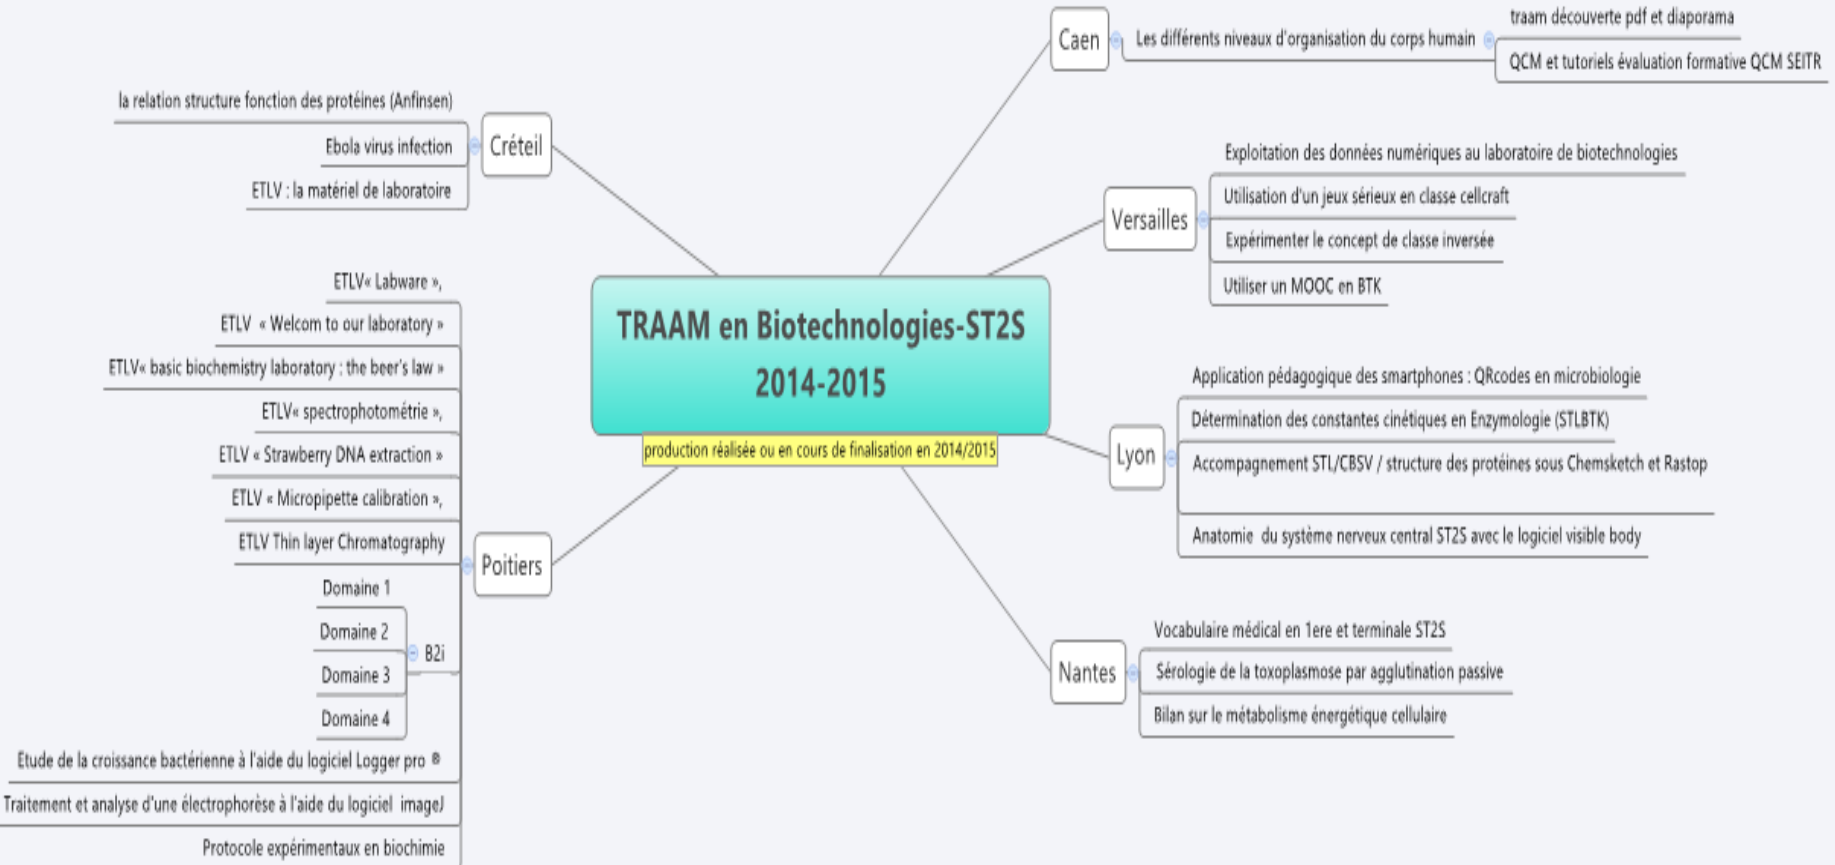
TRAAM en Biotechnologies-ST2S
2014-2015

production réalisée ou en cours de finalisation en 2014/2015

Caen
Les différents niveaux d'organisation du corps humain
traam découverte pdf et diaporama
QCM et tutoriels évaluation formative QCM SEITR

Versailles
Exploitation des données numériques au laboratoire de biotechnologies
Utilisation d'un jeux sérieux en classe cellcraft
Expérimenter le concept de classe inversée
Utiliser un MOOC en BTK

Lyon
Application pédagogique des smartphones : QRcodes en microbiologie
Détermination des constantes cinétiques en Enzymologie (STLBTK)
Accompagnement STL/CBSV / structure des protéines sous Chemsketch et Rastop
Anatomie du système nerveux central ST2S avec le logiciel visible body

Nantes
Vocabulaire médical en 1ere et terminale ST2S
Sérologie de la toxoplasmose par agglutination passive
Bilan sur le métabolisme énergétique cellulaire

Créteil
la relation structure fonction des protéines (Anfinsen)
Ebola virus infection
ETLV : la matériel de laboratoire

Poitiers
ETLV« Labware »,
ETLV « Welcom to our laboratory »
ETLV« basic biochemistry laboratory : the beer's law »
ETLV« spectrophotométrie »,
ETLV « Strawberry DNA extraction »
ETLV « Micropipette calibration »,
ETLV Thin layer Chromatography
B2i
Domaine 1
Domaine 2
Domaine 3
Domaine 4
Etude de la croissance bactérienne à l'aide du logiciel Logger pro ®
Traitement et analyse d'une électrophorèse à l'aide du logiciel imageJ
Protocole expérimentaux en biochimie